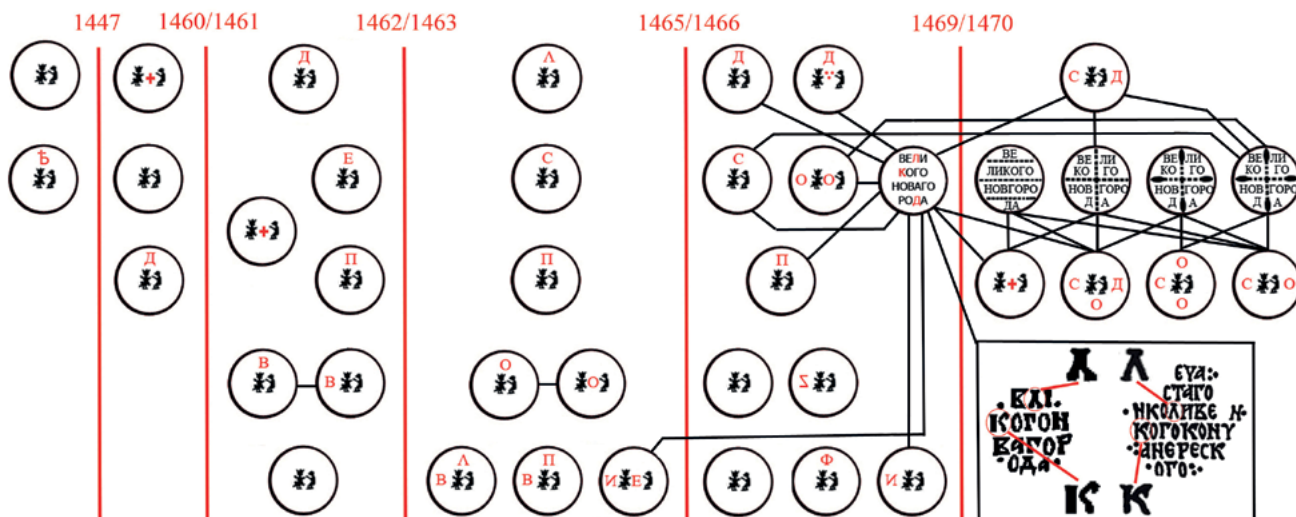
1447

1460/1461

1462/1463

1465/1466

1469/1470

Ѣ

Д

Д

Е

П

В

В

Л

С

П

О

О

В Л

В П

И Е

Д

Д

С

О О

ВЕЛИ КОГО НОВАГО РОДА

П

Z

Ф

И

С Д

ВЕ ЛИКОГО НОВГОРО ДА

ВЕ ЛИ КО ГО НОВ ГОРО Д А

ВЕ ЛИ КО ГО НОВ ГОРО Д А

ВЕ ЛИ КО ГО НОВ ГОРО Д А

С Д О

О С О

С О

Л Л

ВЕЛИ КОГОН ВАГОР ОДА

ЕVА СТАГО НКОЛИВЕ Н КОГОКОНУ АНЕРЕСК ОГО

К К